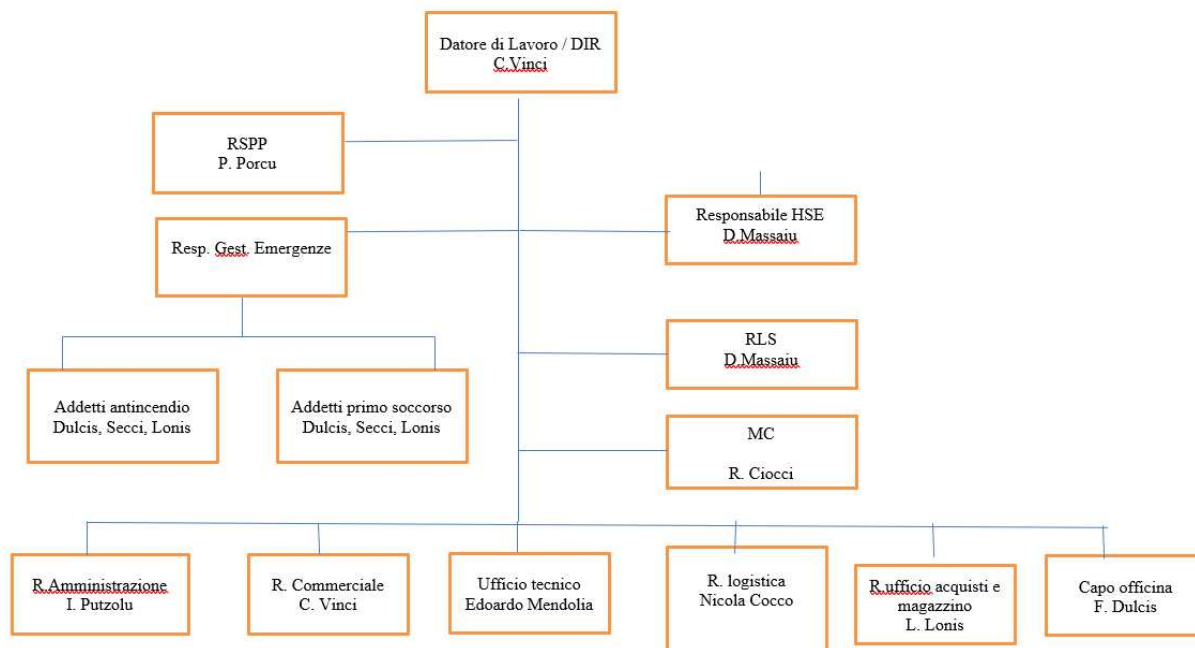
Datore di Lavoro / DIR
C.Vinci

RSPP
P. Porcu

Responsabile HSE
D.Massaiu

Resp. Gest. Emergenze

RLS
D.Massaiu

Addetti antincendio
Dulcis, Secci, Lonis

Addetti primo soccorso
Dulcis, Secci, Lonis

MC

R. Ciocci

R.Amministrazione
I. Putzolu

R. Commerciale
C. Vinci

Ufficio tecnico
Edoardo Mendolia

R. logistica
Nicola Cocco

R.ufficio acquisti e magazzino
L. Lonis

Capo officina
F. Dulcis